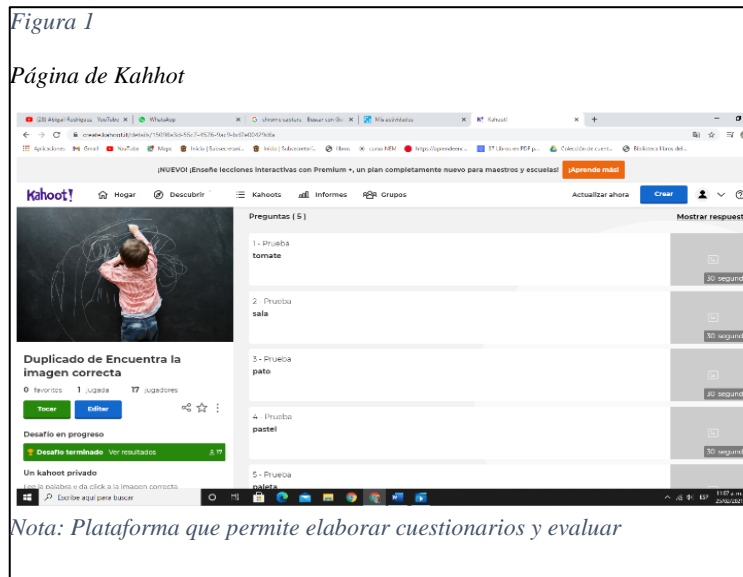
Figura 1

Página de Kahhot

(28) Abigail Rodríguez - YouTube × WhatsApp × G sinonimo sustituir - Buscar con Go × Mis actividades × Kahoot! × +

create.kahoot.it/details/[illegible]

Aplicaciones Gmail YouTube Maps Inicio | Subsecretaría... Inicio | Subsecretaría... Libros cursos NEM https://aprendemos... 37 Libros en PDF p... Colección de cuent... Biblioteca libros del...

¡NUEVO! ¡Enseñe lecciones interactivas con Premium +, un plan completamente nuevo para maestros y escuelas! ¡Aprende más!

Kahoot! Hogar Descubrir Kahoots Informes Grupos Actualizar ahora Crear

Preguntas ( 5 ) Mostrar respuest

1 - Prueba
tomate
30 segund

2 - Prueba
sala
30 segund

3 - Prueba
pato
30 segund

4 - Prueba
pastel
30 segund

5 - Prueba
paleta

Duplicado de Encuentra la imagen correcta

0 favoritos 1 jugada 17 jugadores

Tocar Editar

Desafío en progreso

Desafío terminado Ver resultados 17

Un kahoot privado

Lee la palabra y da click a la imagen correcta

Escribe aquí para buscar

Nota: Plataforma que permite elaborar cuestionarios y evaluar